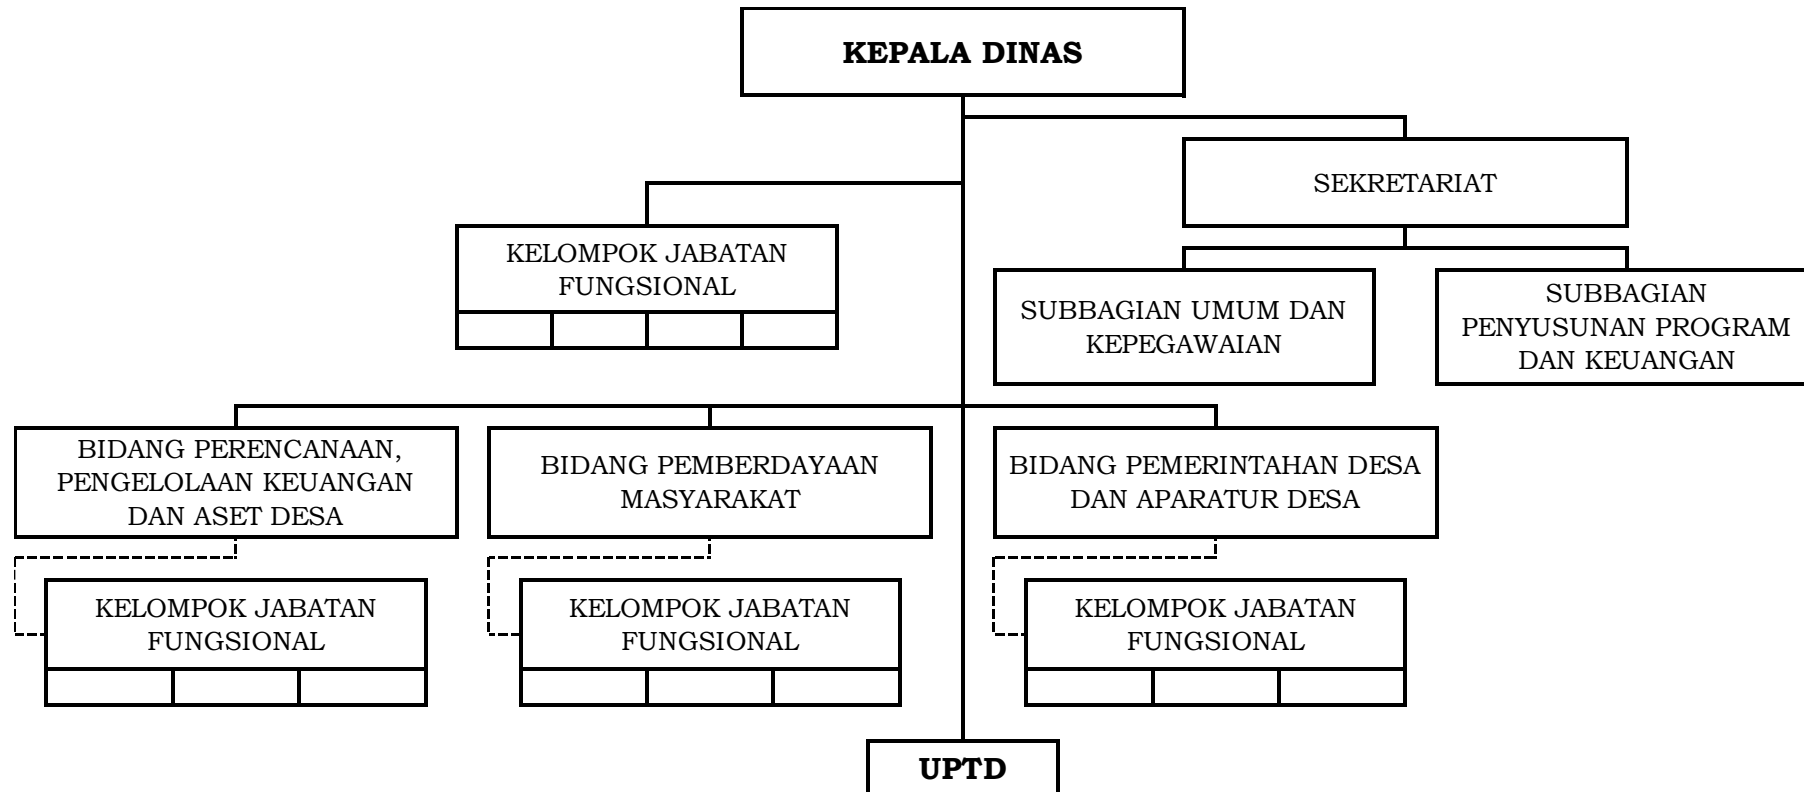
KEPALA DINAS

SEKRETARIAT

KELOMPOK JABATAN FUNGSIONAL

SUBBAGIAN UMUM DAN KEPEGAWAIAN

SUBBAGIAN PENYUSUNAN PROGRAM DAN KEUANGAN

BIDANG PERENCANAAN, PENGELOLAAN KEUANGAN DAN ASET DESA

BIDANG PEMBERDAYAAN MASYARAKAT

BIDANG PEMERINTAHAN DESA DAN APARATUR DESA

KELOMPOK JABATAN FUNGSIONAL

KELOMPOK JABATAN FUNGSIONAL

KELOMPOK JABATAN FUNGSIONAL

UPTD